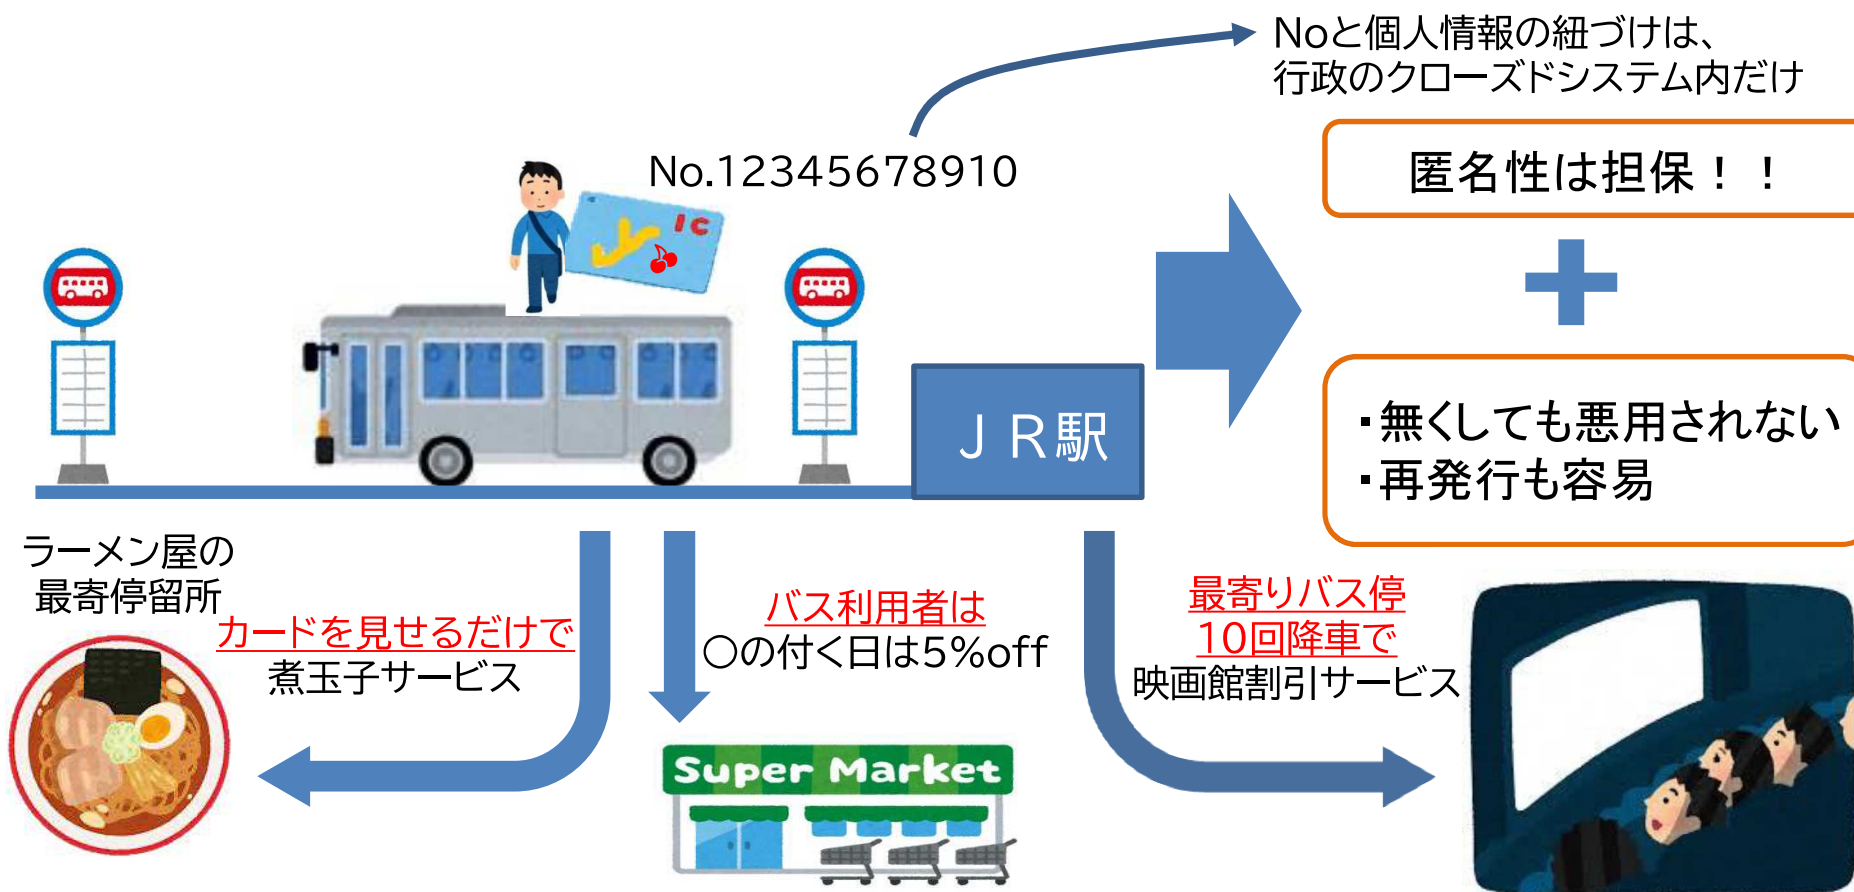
Noと個人情報の紐づけは、
行政のクローズドシステム内だけ

No.12345678910

匿名性は担保！！

IC

ＪＲ駅

+

・無くしても悪用されない
・再発行も容易

ラーメン屋の
最寄停留所

カードを見せるだけで
煮玉子サービス

バス利用者は
○の付く日は5%off

Super Market

最寄りバス停
10回降車で
映画館割引サービス